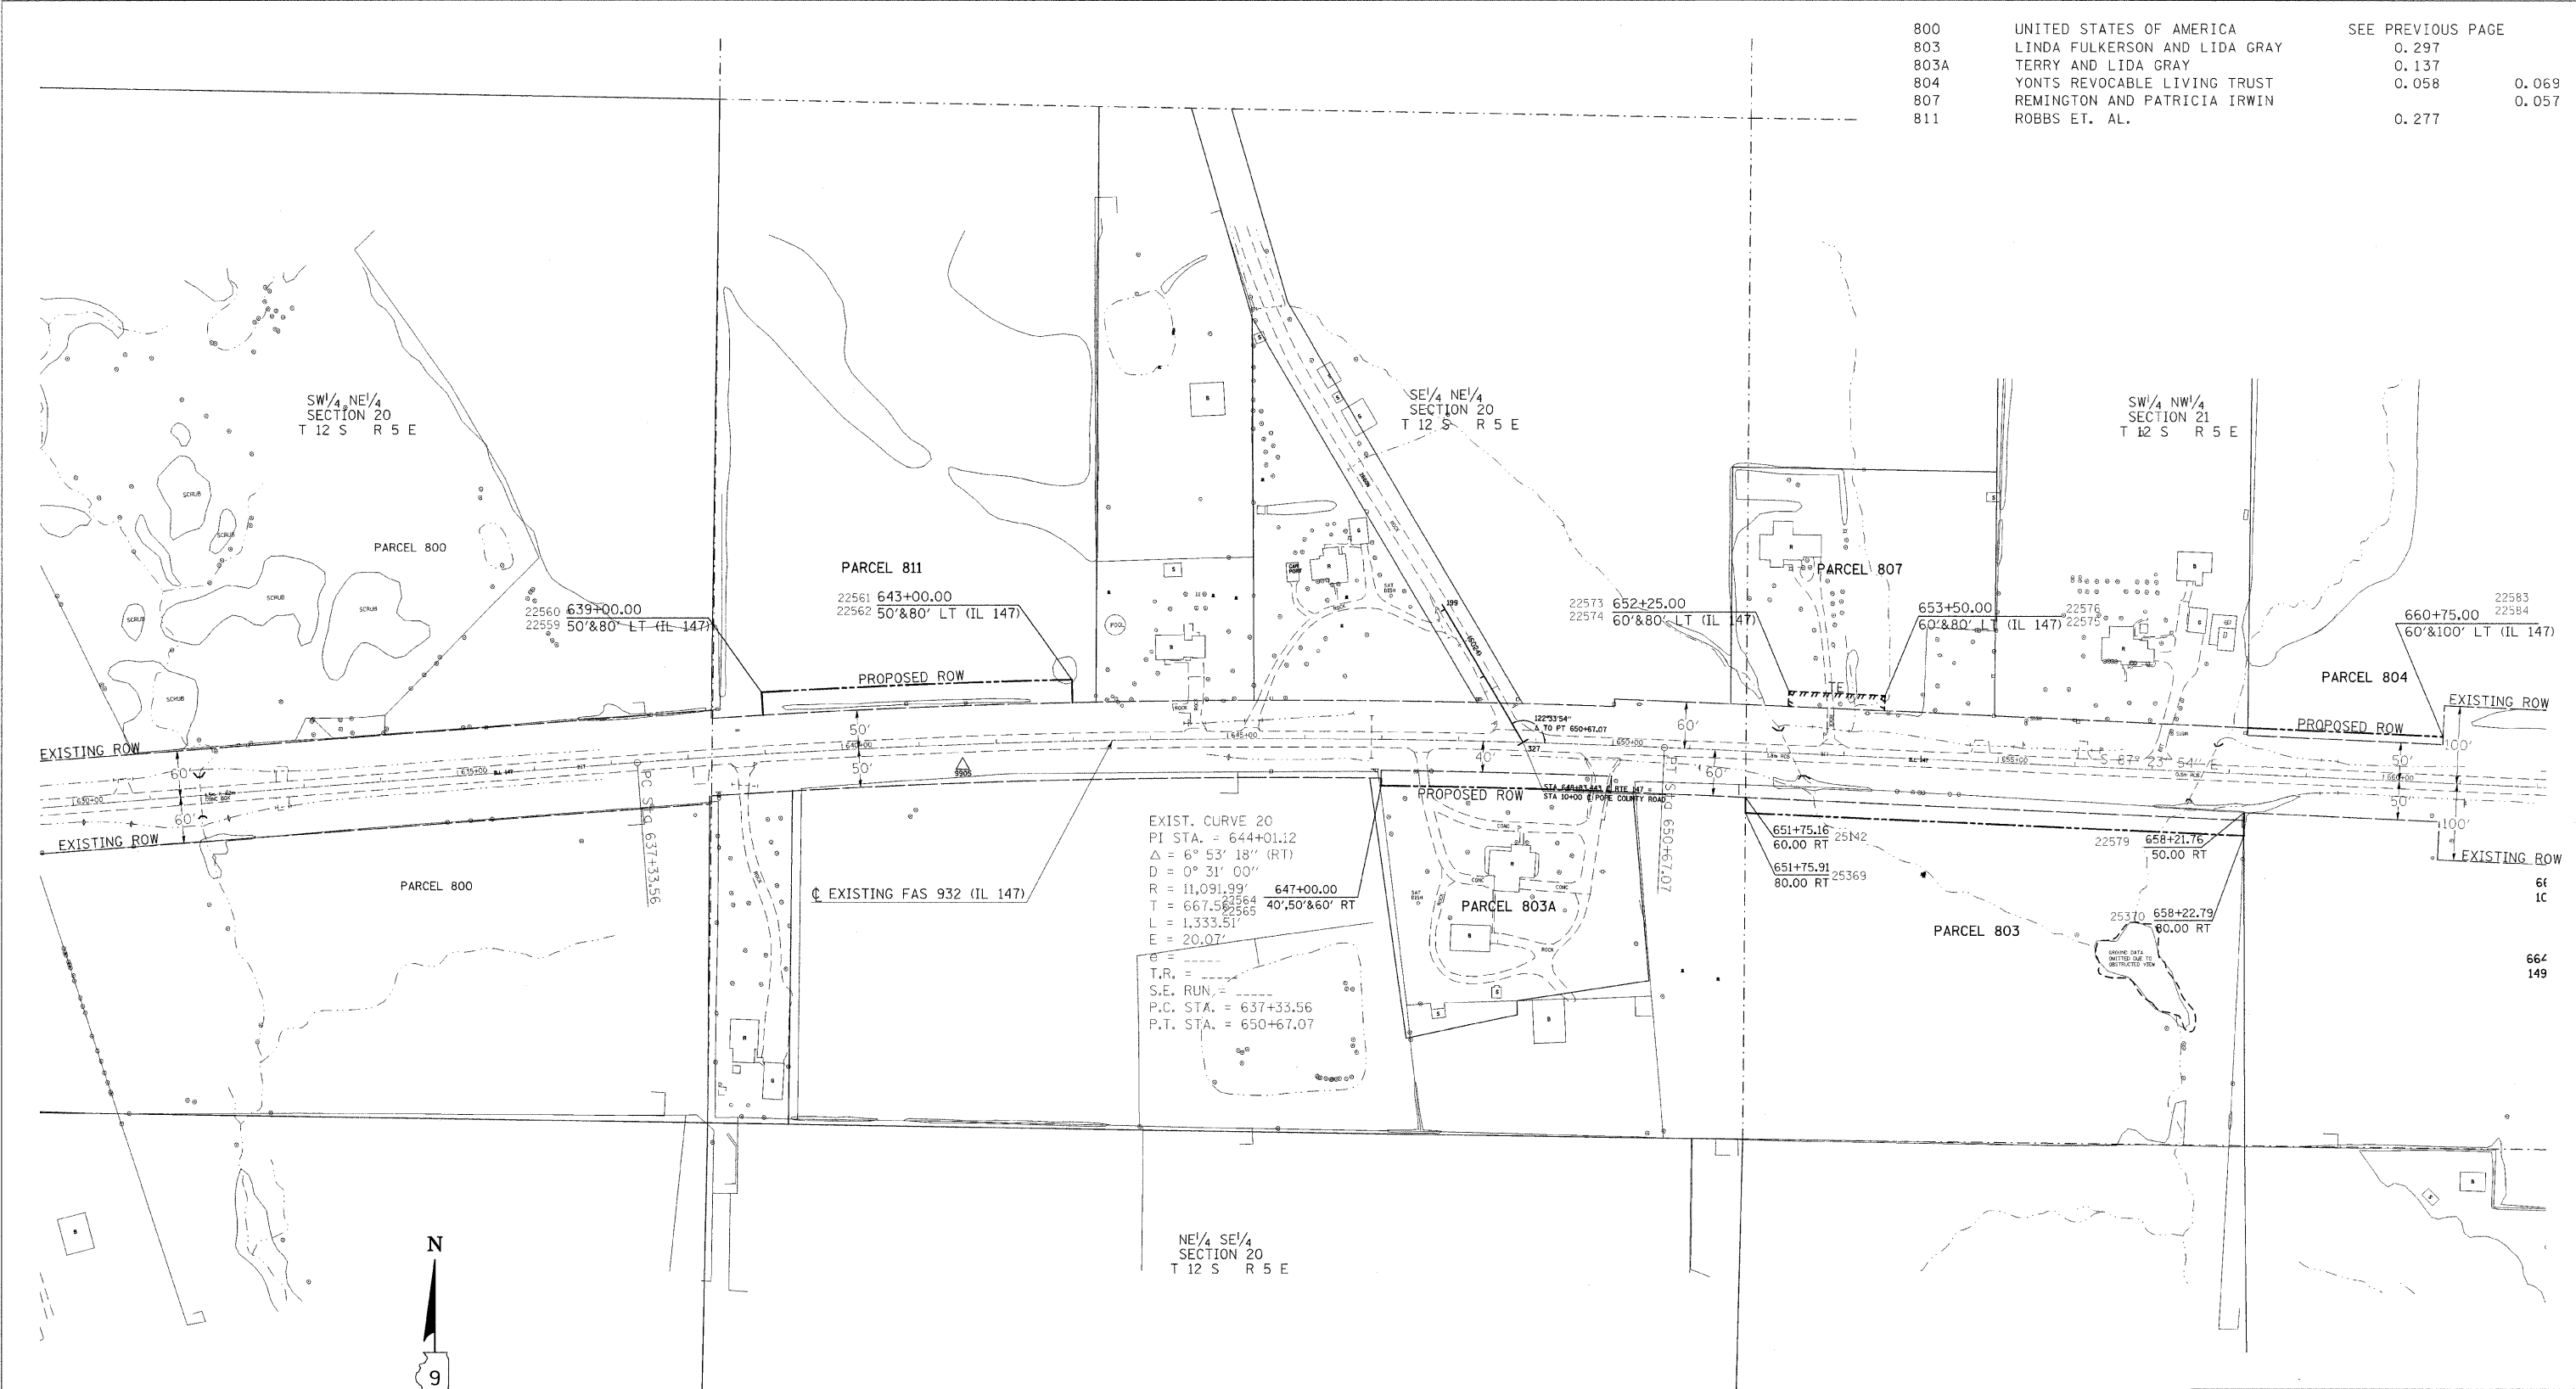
| | | | |
|---|---|---|---|
| 800 | UNITED STATES OF AMERICA | SEE PREVIOUS PAGE | |
| 803 | LINDA FULKERSON AND LIDA GRAY | 0.297 | |
| 803A | TERRY AND LIDA GRAY | 0.137 | |
| 804 | YONTS REVOCABLE LIVING TRUST | 0.058 | 0.069 |
| 807 | REMINGTON AND PATRICIA IRWIN | | 0.057 |
| 811 | ROBBS ET. AL. | 0.277 | |

SW$^1/_4$ NE$^1/_4$
SECTION 20
T 12 S R 5 E

PARCEL 800

PARCEL 811

SE$^1/_4$ NE$^1/_4$
SECTION 20
T 12 S R 5 E

SW$^1/_4$ NW$^1/_4$
SECTION 21
T 12 S R 5 E

PARCEL 807

22560 639+00.00
22559 50'&80' LT (IL 147)

22561 643+00.00
22562 50'&80' LT (IL 147)

PROPOSED ROW

22573 652+25.00
22574 60'&80' LT (IL 147)

653+50.00
22576
22575 60'&80' LT (IL 147)

660+75.00 22583
22584
60'&100' LT (IL 147)

PARCEL 804

EXISTING ROW

PROPOSED ROW

EXISTING ROW

60'

50'

50'

60'

40'

60'

60'

100'

50'

50'

100'

S 87° 23' 54" E

EXISTING ROW

PC STA 637+33.56

STA 650+67.07

STA 649+83.84 ℄ RTE 147 =
STA 10+00 ℄ POPE COUNTY ROAD

PROPOSED ROW

EXIST. CURVE 20
PI STA. = 644+01.12
$\Delta$ = 6° 53' 18" (RT)
D = 0° 31' 00"
R = 11,091.99'
T = 667.56
L = 1,333.51'
E = 20.07'
e = ____
T.R. = ____
S.E. RUN = ____
P.C. STA. = 637+33.56
P.T. STA. = 650+67.07

647+00.00
22564
22565 40',50'&60' RT

PARCEL 803A

651+75.16
60.00 RT 25142

651+75.91
80.00 RT 25369

22579 658+21.76
50.00 RT

25370 658+22.79
80.00 RT

PARCEL 803

PARCEL 800

℄ EXISTING FAS 932 (IL 147)

NE$^1/_4$ SE$^1/_4$
SECTION 20
T 12 S R 5 E

N

9